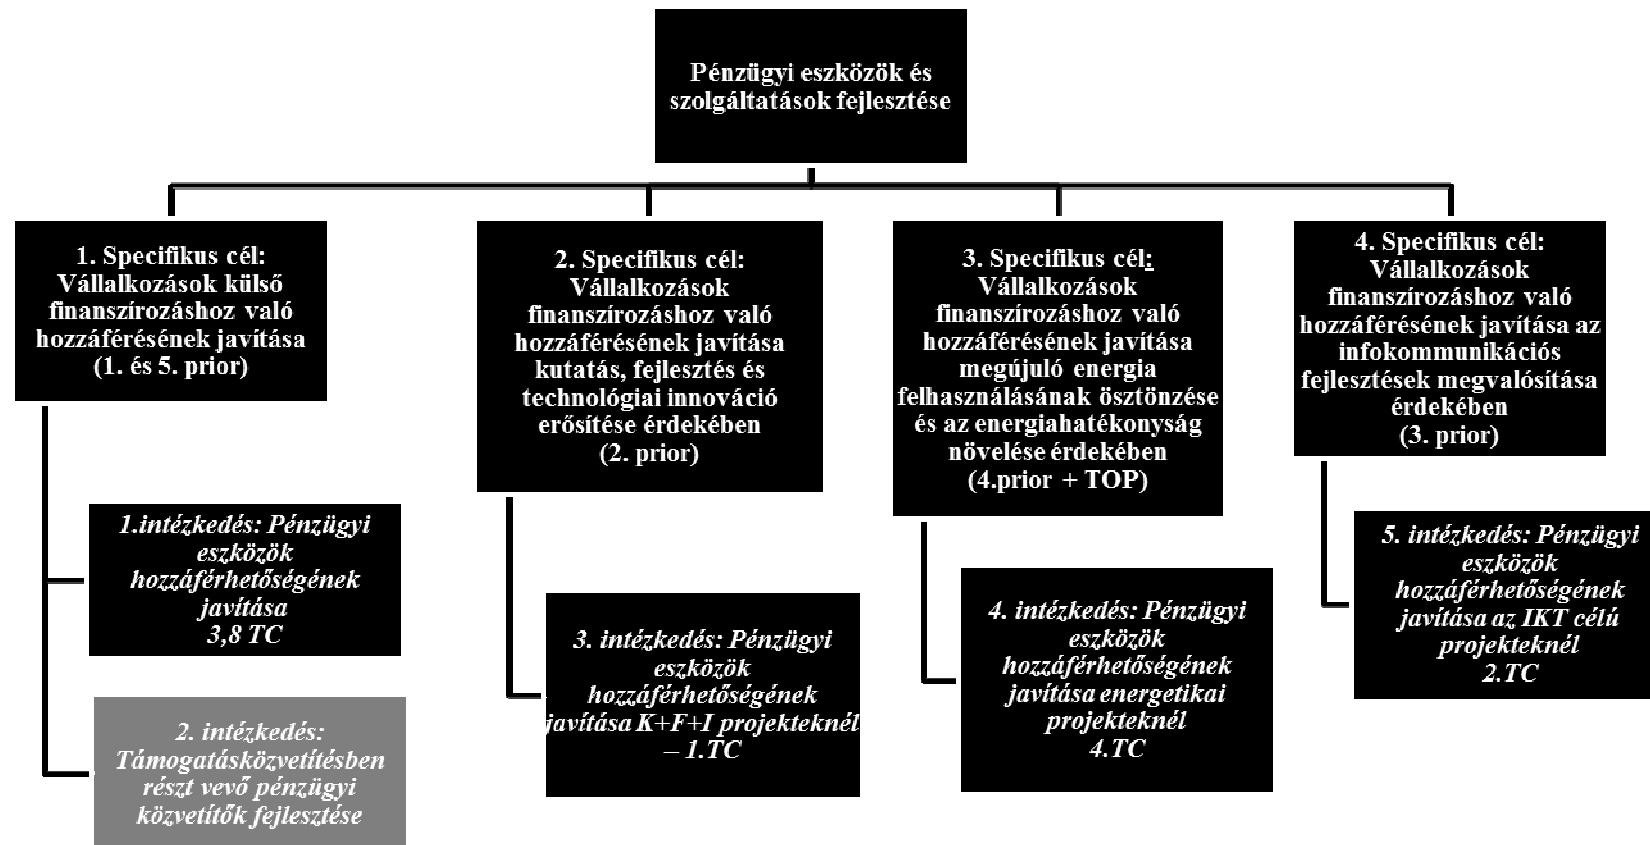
Pénzügyi eszközök és szolgáltatások fejlesztése

1. Specifikus cél: Vállalkozások külső finanszírozáshoz való hozzáférésének javítása (1. és 5. prior)

1.intézkedés: Pénzügyi eszközök hozzáférhetőségének javítása 3,8 TC

2. intézkedés: Támogatásközvetítésben részt vevő pénzügyi közvetítők fejlesztése

2. Specifikus cél: Vállalkozások finanszírozáshoz való hozzáférésének javítása kutatás, fejlesztés és technológiai innováció erősítése érdekében (2. prior)

3. intézkedés: Pénzügyi eszközök hozzáférhetőségének javítása K+F+I projekteknél – 1.TC

3. Specifikus cél: Vállalkozások finanszírozáshoz való hozzáférésének javítása megújuló energia felhasználásának ösztönzése és az energiahatékonyság növelése érdekében (4.prior + TOP)

4. intézkedés: Pénzügyi eszközök hozzáférhetőségének javítása energetikai projekteknél 4.TC

4. Specifikus cél: Vállalkozások finanszírozáshoz való hozzáférésének javítása az infokommunikációs fejlesztések megvalósítása érdekében (3. prior)

5. intézkedés: Pénzügyi eszközök hozzáférhetőségének javítása az IKT célú projekteknél 2.TC